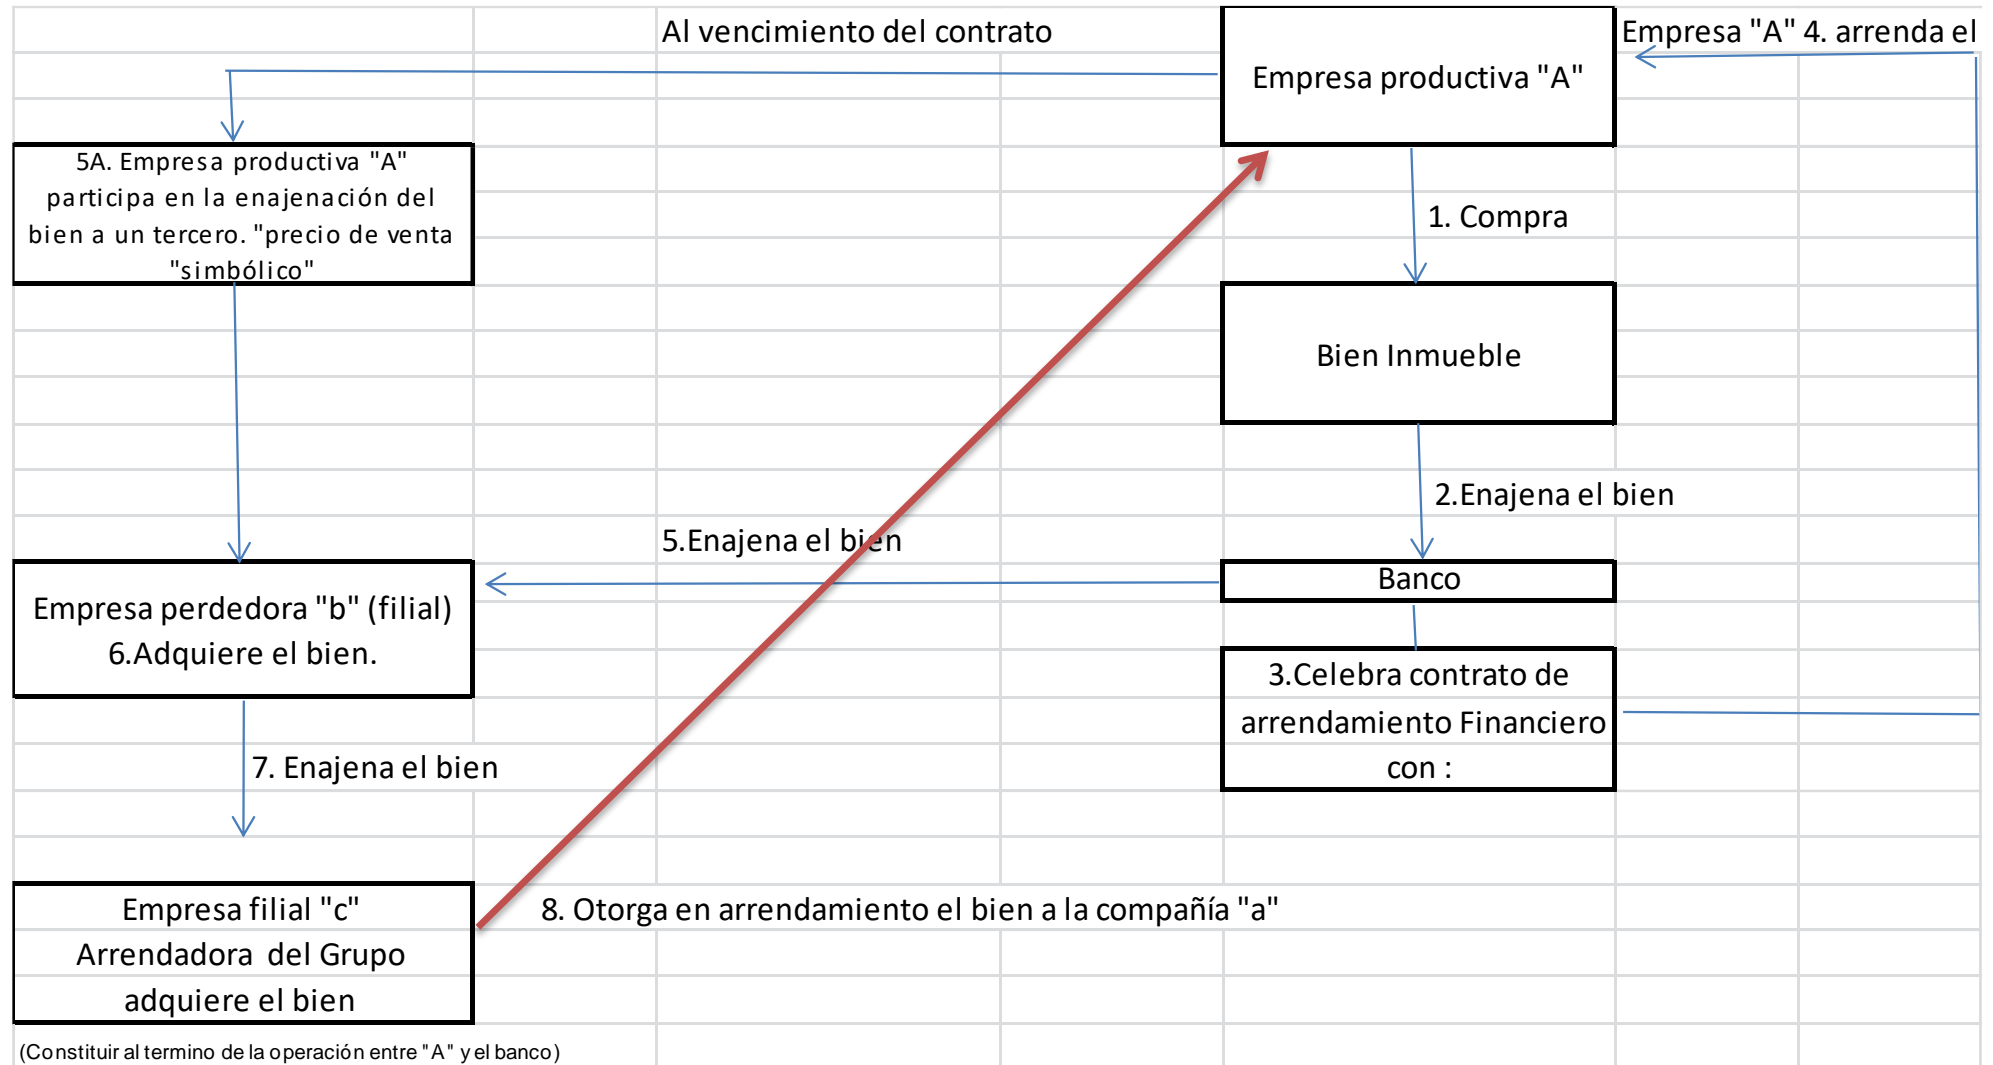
Al vencimiento del contrato

Empresa productiva "A"

Empresa "A" 4. arrenda el

5A. Empresa productiva "A" participa en la enajenación del bien a un tercero. "precio de venta "simbólico"

1. Compra

Bien Inmueble

2.Enajena el bien

5.Enajena el bien

Banco

Empresa perdedora "b" (filial)
6.Adquiere el bien.

3.Celebra contrato de arrendamiento Financiero con :

7. Enajena el bien

Empresa filial "c"
Arrendadora del Grupo
adquiere el bien

8. Otorga en arrendamiento el bien a la compañía "a"

(Constituir al termino de la operación entre "A" y el banco)